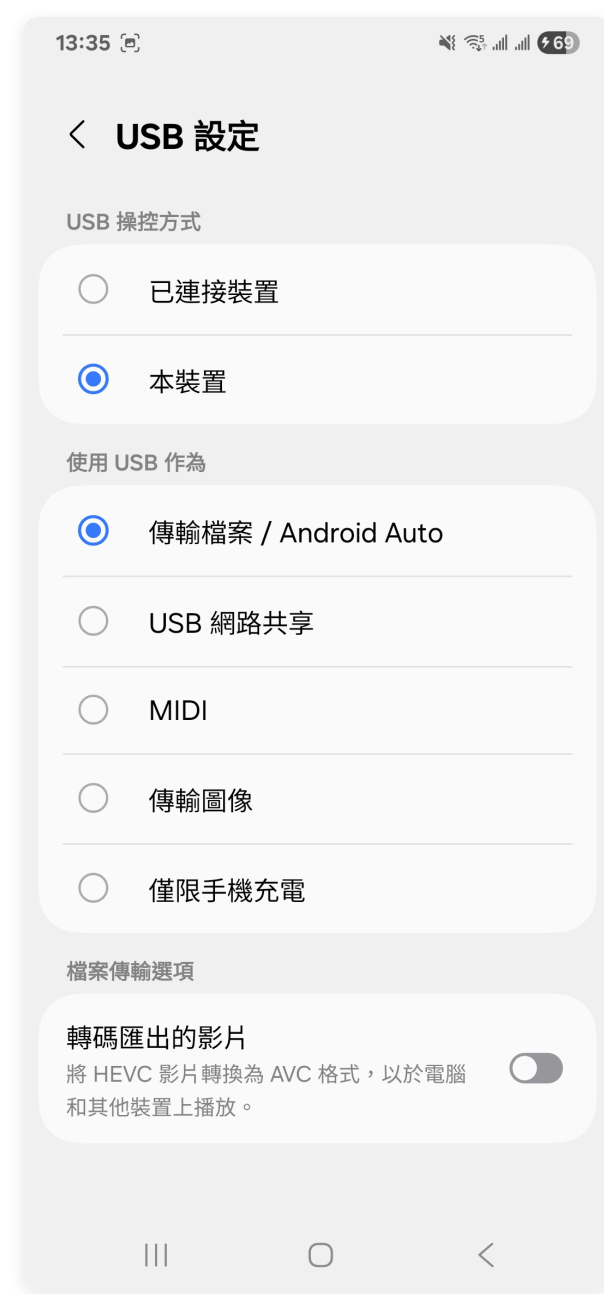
13:35

69

USB 設定

USB 操控方式

已連接裝置

本裝置

使用 USB 作為

傳輸檔案 / Android Auto

USB 網路共享

MIDI

傳輸圖像

僅限手機充電

檔案傳輸選項

轉碼匯出的影片
將 HEVC 影片轉換為 AVC 格式，以於電腦和其他裝置上播放。